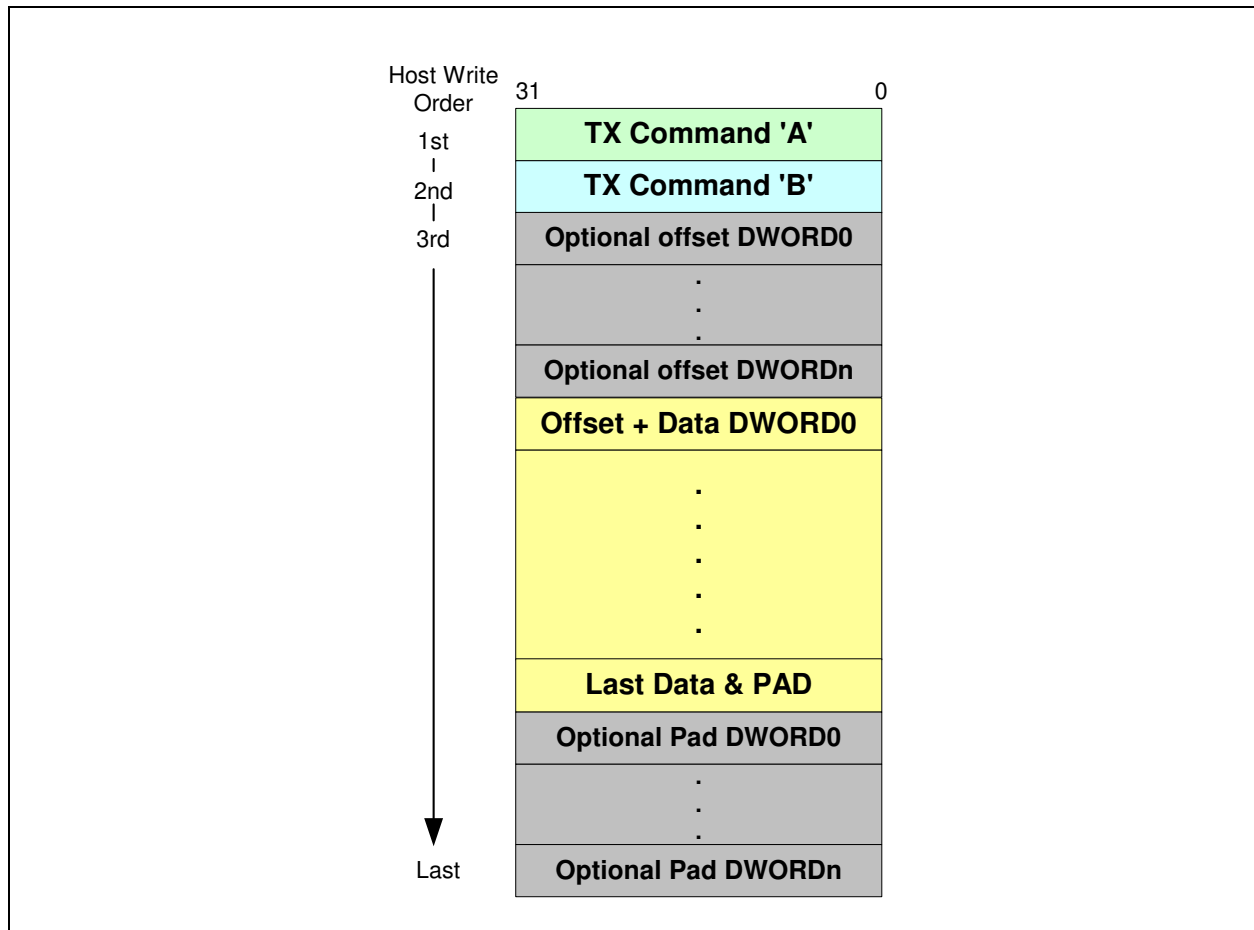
Host Write Order

31 0

1st

TX Command 'A'

2nd

TX Command 'B'

3rd

Optional offset DWORD0

.
.
.

Optional offset DWORDn

Offset + Data DWORD0

.
.
.
.
.

Last Data & PAD

Optional Pad DWORD0

.
.
.

Last

Optional Pad DWORDn